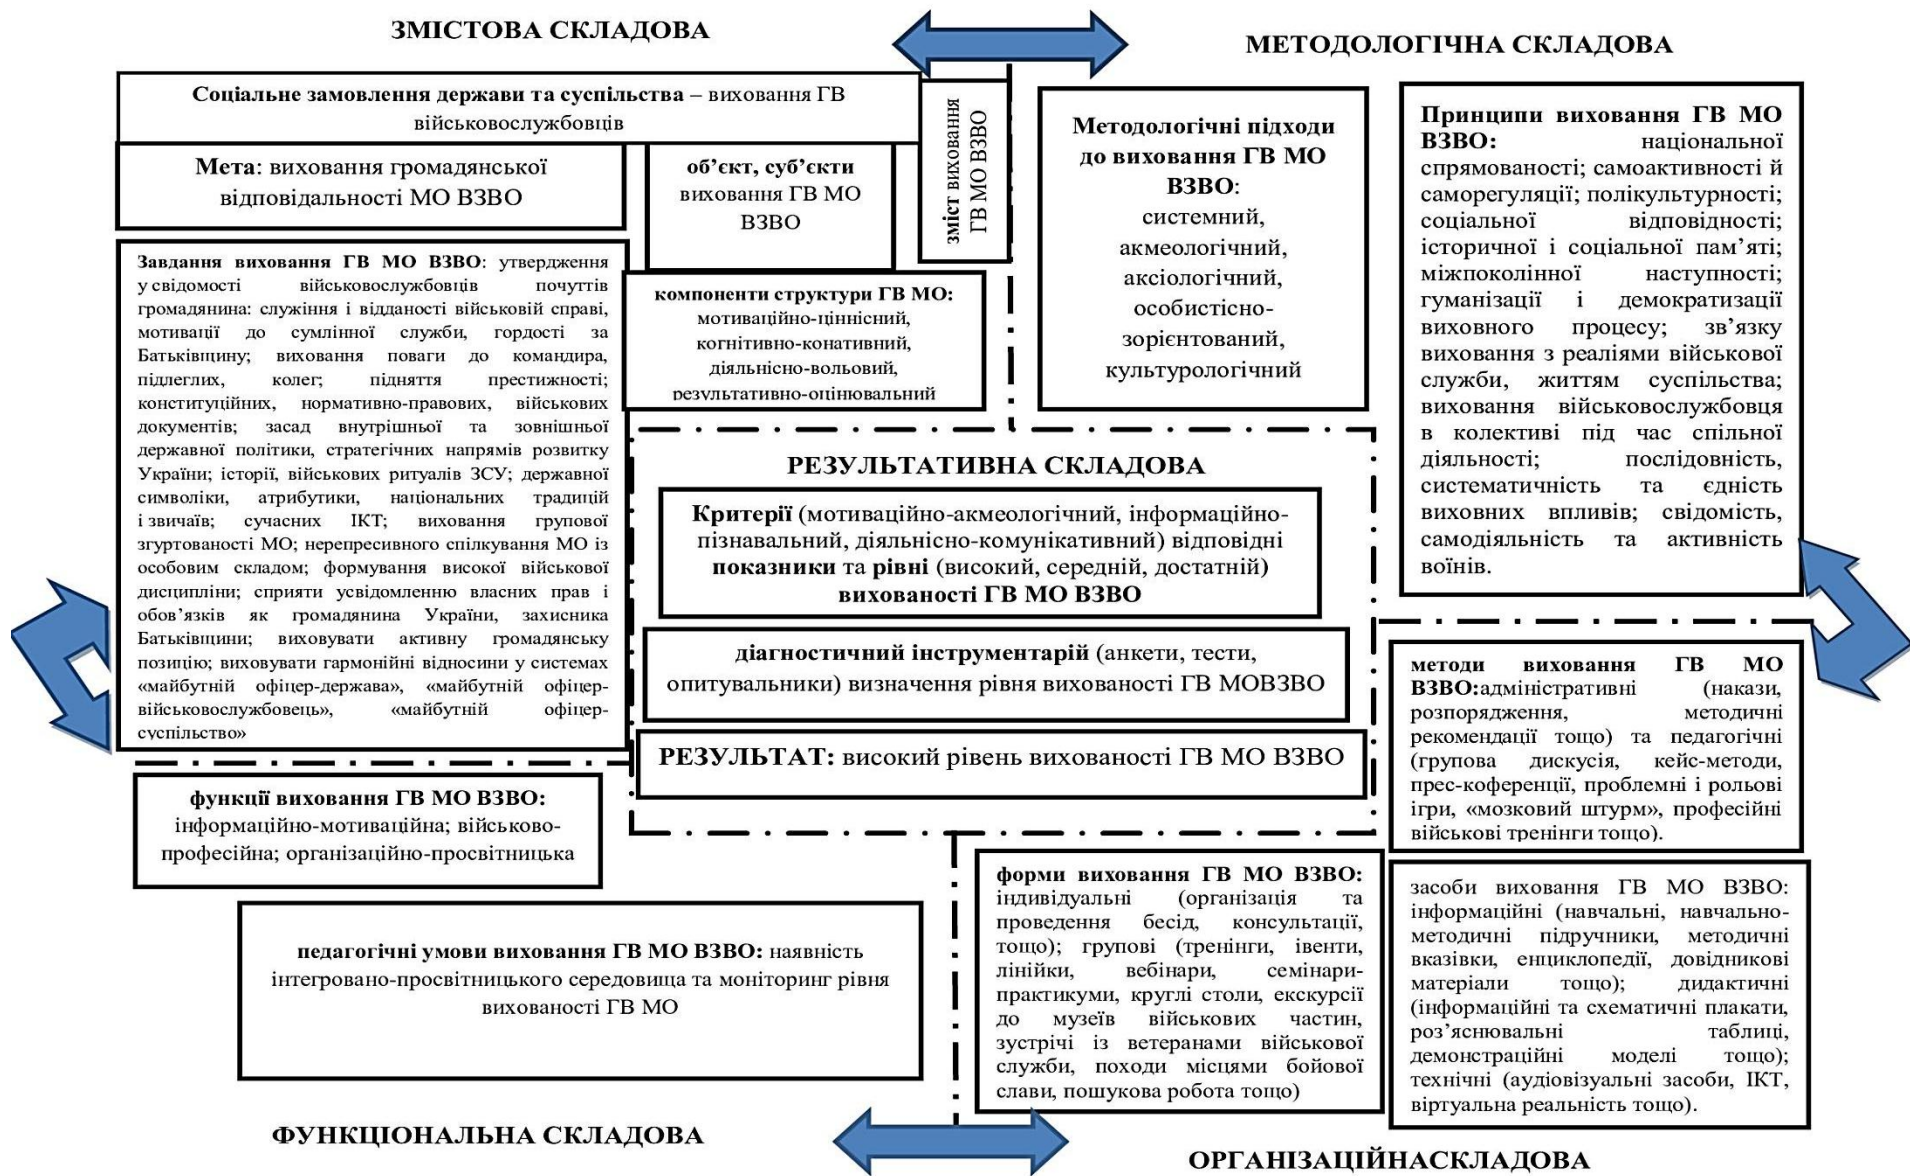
ЗМІСТОВА СКЛАДОВА

МЕТОДОЛОГІЧНА СКЛАДОВА

Соціальне замовлення держави та суспільства – виховання ГВ військовослужбовців

Мета: виховання громадянської відповідальності МО ВЗВО

об'єкт, суб'єкти виховання ГВ МО ВЗВО

зміст виховання ГВ МО ВЗВО

Методологічні підходи до виховання ГВ МО ВЗВО: системний, акмеологічний, аксіологічний, особистісно-зорієнтований, культурологічний

Принципи виховання ГВ МО ВЗВО: національної спрямованості; самоактивності й саморегуляції; полікультурності; соціальної відповідності; історичної і соціальної пам'яті; міжпоколінної наступності; гуманізації і демократизації виховного процесу; зв'язку виховання з реаліями військової служби, життям суспільства; виховання військовослужбовця в колективі під час спільної діяльності; послідовність, систематичність та єдність виховних впливів; свідомість, самодіяльність та активність воїнів.

Завдання виховання ГВ МО ВЗВО: утвердження у свідомості військовослужбовців почуттів громадянина: служіння і відданості військовій справі, мотивації до сумлінної служби, гордості за Батьківщину; виховання поваги до командира, підлеглих, колег; підняття престижності; конституційних, нормативно-правових, військових документів; засад внутрішньої та зовнішньої державної політики, стратегічних напрямів розвитку України; історії, військових ритуалів ЗСУ; державної символіки, атрибутики, національних традицій і звичаїв; сучасних ІКТ; виховання групової згуртованості МО; нерепресивного спілкування МО із особовим складом; формування високої військової дисципліни; сприяти усвідомленню власних прав і обов'язків як громадянина України, захисника Батьківщини; виховувати активну громадянську позицію; виховувати гармонійні відносини у системах «майбутній офіцер-держава», «майбутній офіцер-військовослужбовець», «майбутній офіцер-суспільство»

компоненти структури ГВ МО: мотиваційно-ціннісний, когнітивно-конативний, діяльнісно-вольовий, результативно-оцінювальний

РЕЗУЛЬТАТИВНА СКЛАДОВА

Критерії (мотиваційно-акмеологічний, інформаційно-пізнавальний, діяльнісно-комунікативний) відповідні показники та рівні (високий, середній, достатній) вихованості ГВ МО ВЗВО

діагностичний інструментарій (анкети, тести, опитувальники) визначення рівня вихованості ГВ МОВЗВО

РЕЗУЛЬТАТ: високий рівень вихованості ГВ МО ВЗВО

методи виховання ГВ МО ВЗВО:адміністративні (накази, розпорядження, методичні рекомендації тощо) та педагогічні (групова дискусія, кейс-методи, прес-коференції, проблемні і рольові ігри, «мозковий штурм», професійні військові тренінги тощо).

функції виховання ГВ МО ВЗВО: інформаційно-мотиваційна; військово-професійна; організаційно-просвітницька

педагогічні умови виховання ГВ МО ВЗВО: наявність інтегровано-просвітницького середовища та моніторинг рівня вихованості ГВ МО

форми виховання ГВ МО ВЗВО: індивідуальні (організація та проведення бесід, консультації, тощо); групові (тренінги, івенти, лінійки, вебінари, семінари-практикуми, круглі столи, екскурсії до музеїв військових частин, зустрічі із ветеранами військової служби, походи місцями бойової слави, пошукова робота тощо)

засоби виховання ГВ МО ВЗВО: інформаційні (навчальні, навчально-методичні підручники, методичні вказівки, енциклопедії, довідникові матеріали тощо); дидактичні (інформаційні та схематичні плакати, роз'яснювальні таблиці, демонстраційні моделі тощо); технічні (аудіовізуальні засоби, ІКТ, віртуальна реальність тощо).

ФУНКЦІОНАЛЬНА СКЛАДОВА

ОРГАНІЗАЦІЙНАСКЛАДОВА